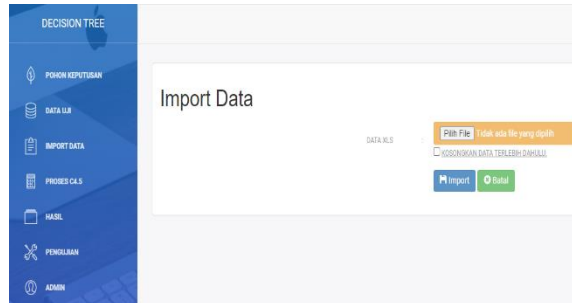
DECISION TREE

POHON KEPUTUSAN

DATA UJI

IMPORT DATA

PROSES C4.5

HASIL

PENGUJIAN

ADMIN

Import Data

DATA XLS

Pilih File Tidak ada file yang dipilih

KOSONGKAN DATA TERLEBIH DAHULU

Import

Batal